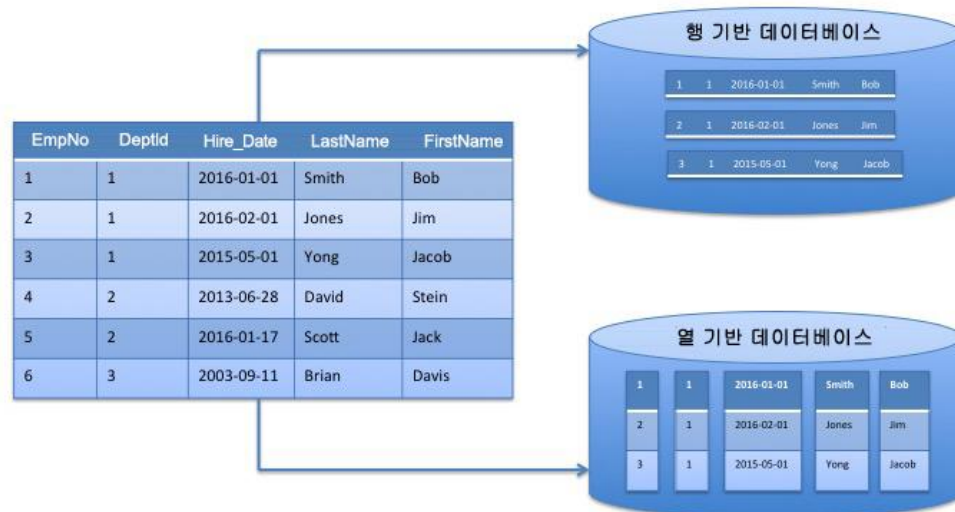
| EmpNo | DeptId | Hire_Date | LastName | FirstName |
|---|---|---|---|---|
| 1 | 1 | 2016-01-01 | Smith | Bob |
| 2 | 1 | 2016-02-01 | Jones | Jim |
| 3 | 1 | 2015-05-01 | Yong | Jacob |
| 4 | 2 | 2013-06-28 | David | Stein |
| 5 | 2 | 2016-01-17 | Scott | Jack |
| 6 | 3 | 2003-09-11 | Brian | Davis |

행 기반 데이터베이스

1 1 2016-01-01 Smith Bob

2 1 2016-02-01 Jones Jim

3 1 2015-05-01 Yong Jacob

열 기반 데이터베이스

| 1 | 1 | 2016-01-01 | Smith | Bob |
|---|---|---|---|---|
| 2 | 1 | 2016-02-01 | Jones | Jim |
| 3 | 1 | 2015-05-01 | Yong | Jacob |